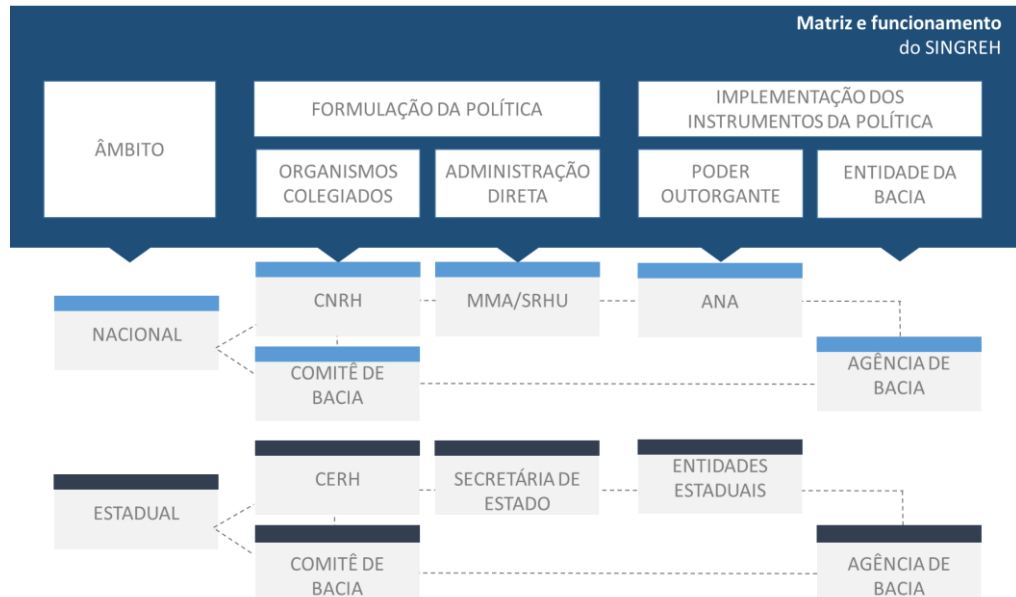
Matriz e funcionamento
do SINGREH

ÂMBITO

FORMULAÇÃO DA POLÍTICA

ORGANISMOS COLEGIADOS

ADMINISTRAÇÃO DIRETA

IMPLEMENTAÇÃO DOS INSTRUMENTOS DA POLÍTICA

PODER OUTORGANTE

ENTIDADE DA BACIA

NACIONAL

CNRH

MMA/SRHU

ANA

COMITÊ DE BACIA

AGÊNCIA DE BACIA

ESTADUAL

CERH

SECRETÁRIA DE ESTADO

ENTIDADES ESTADUAIS

COMITÊ DE BACIA

AGÊNCIA DE BACIA